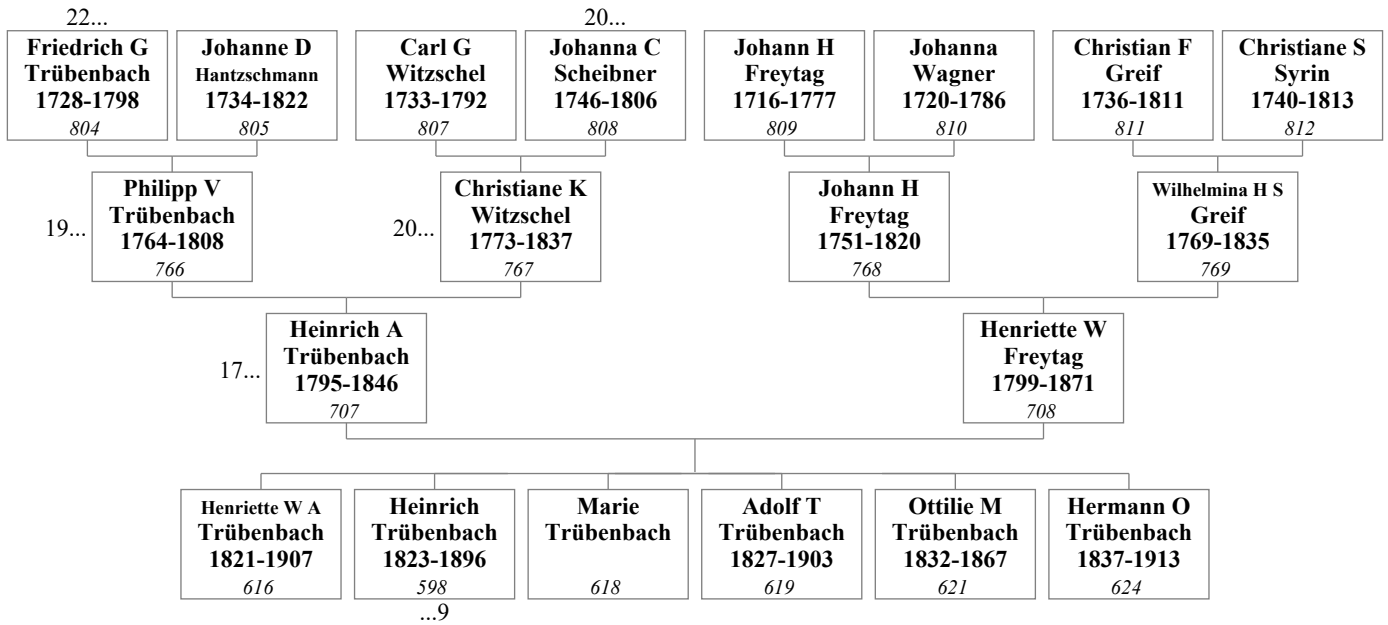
22...
Friedrich G Trübenbach 1728-1798 804

Johanne D Hantzschmann 1734-1822 805

20...
Carl G Witzschel 1733-1792 807

Johanna C Scheibner 1746-1806 808

Johann H Freytag 1716-1777 809

Johanna Wagner 1720-1786 810

Christian F Greif 1736-1811 811

Christiane S Syrin 1740-1813 812

19...
Philipp V Trübenbach 1764-1808 766

20...
Christiane K Witzschel 1773-1837 767

Johann H Freytag 1751-1820 768

Wilhelmina H S Greif 1769-1835 769

17...
Heinrich A Trübenbach 1795-1846 707

Henriette W Freytag 1799-1871 708

Henriette W A Trübenbach 1821-1907 616

Heinrich Trübenbach 1823-1896 598
...9

Marie Trübenbach 618

Adolf T Trübenbach 1827-1903 619

Ottilie M Trübenbach 1832-1867 621

Hermann O Trübenbach 1837-1913 624